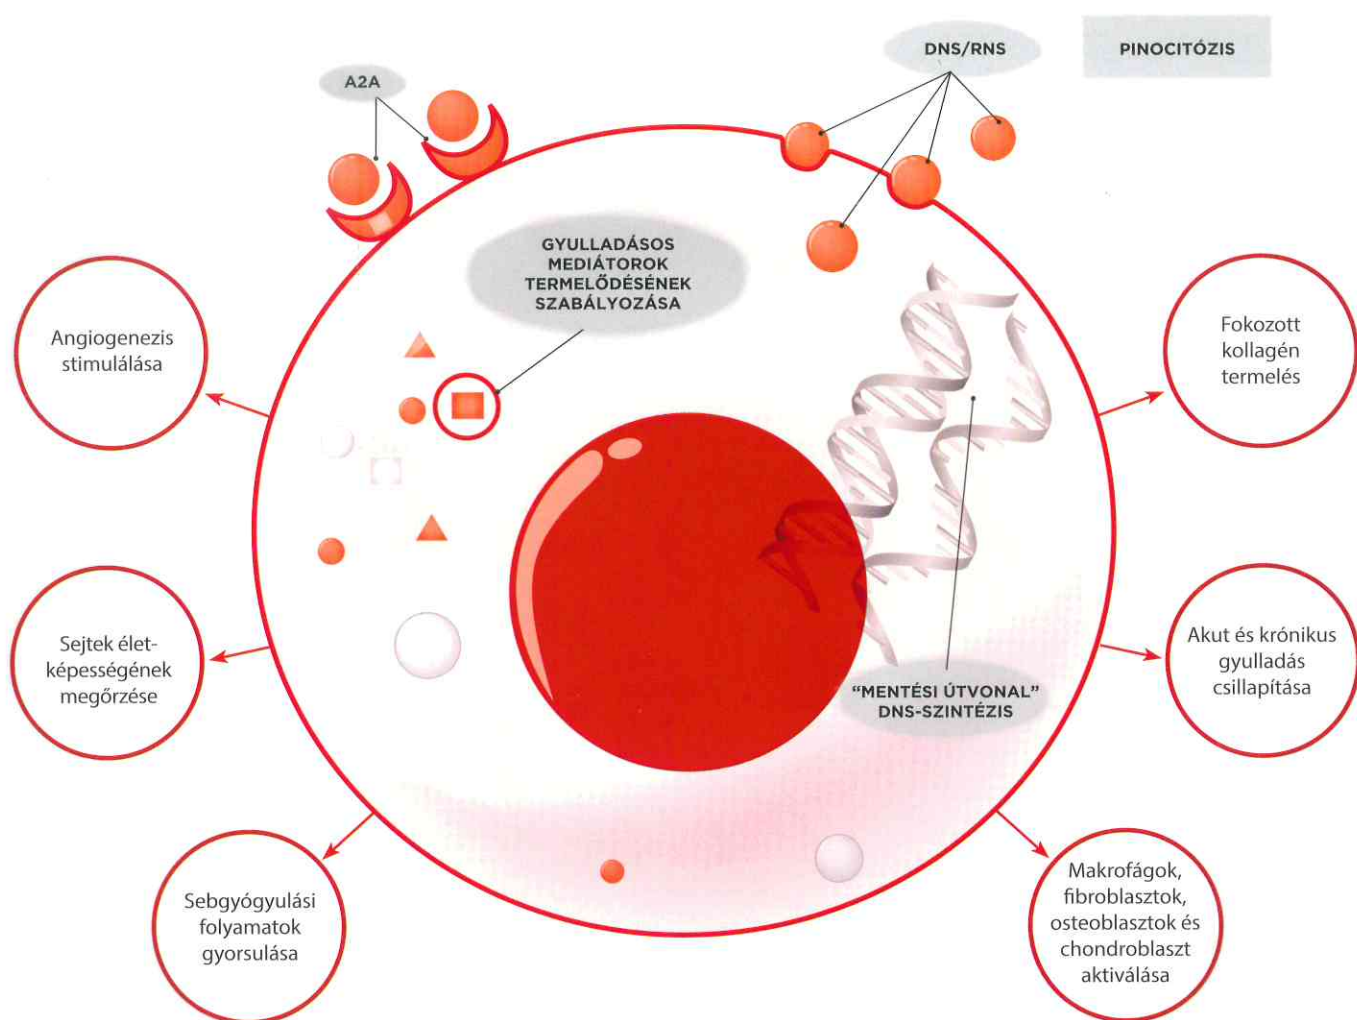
A2A

DNS/RNS

PINOCITÓZIS

GYULLADÁSOS MEDIÁTOROK TERMELŐDÉSÉNEK SZABÁLYOZÁSA

Angiogenezis stimulálása

Fokozott kollagén termelés

Sejtek életképességének megőrzése

Akut és krónikus gyulladás csillapítása

"MENTÉSI ÚTVONAL" DNS-SZINTÉZIS

Sebgyógyulási folyamatok gyorsulása

Makrofágok, fibroblasztok, osteoblasztok és chondroblaszt aktiválása